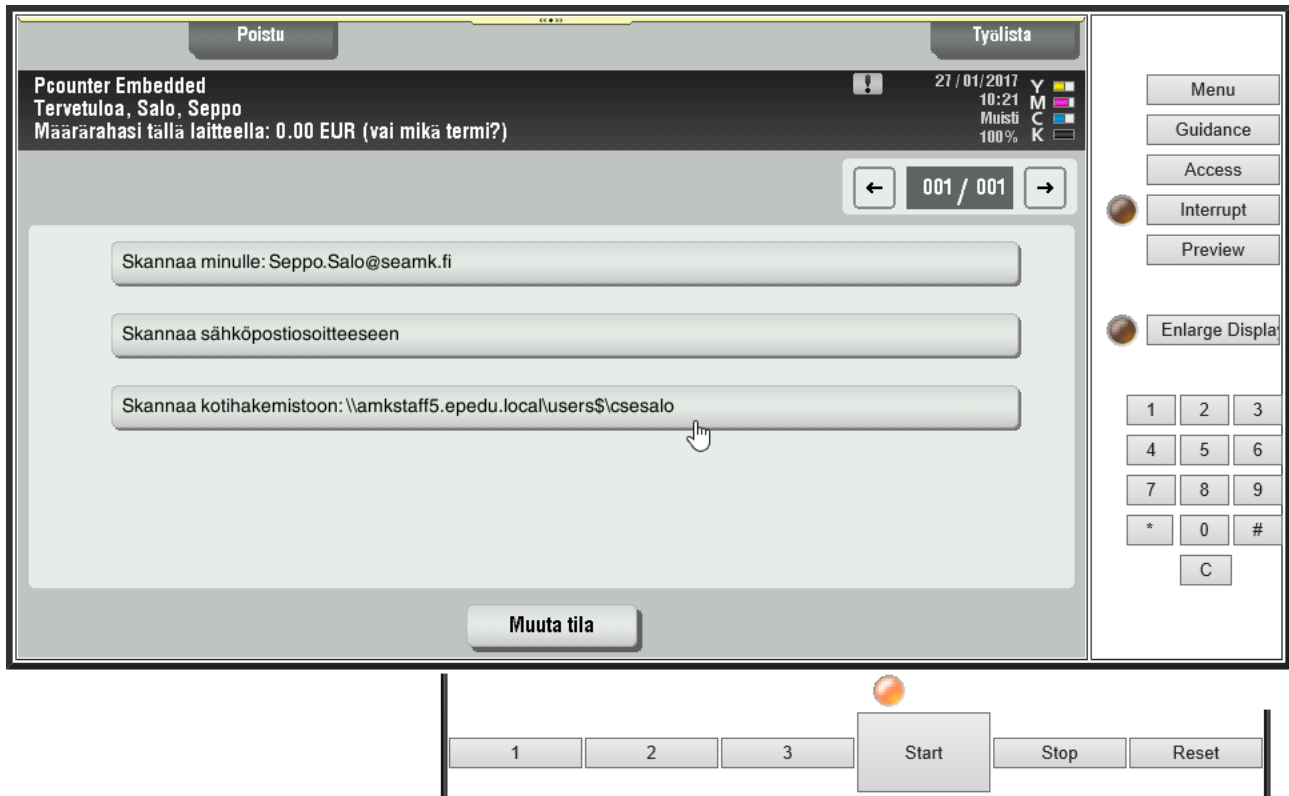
Poistu

Työlista

Pcounter Embedded
Tervetuloa, Salo, Seppo
Määrärahasi tällä laitteella: 0.00 EUR (vai mikä termi?)

27/01/2017
10:21
Muisti
100%

Y
M
C
K

← 001 / 001 →

Skannaa minulle: Seppo.Salo@seamk.fi

Skannaa sähköpostiosoitteeseen

Skannaa kotihakemistoon: \\amkstaff5.epedu.local\users$\csesalo

Muuta tila

Menu

Guidance

Access

Interrupt

Preview

Enlarge Displa

1 2 3
4 5 6
7 8 9
* 0 #
C

1 2 3 Start Stop Reset